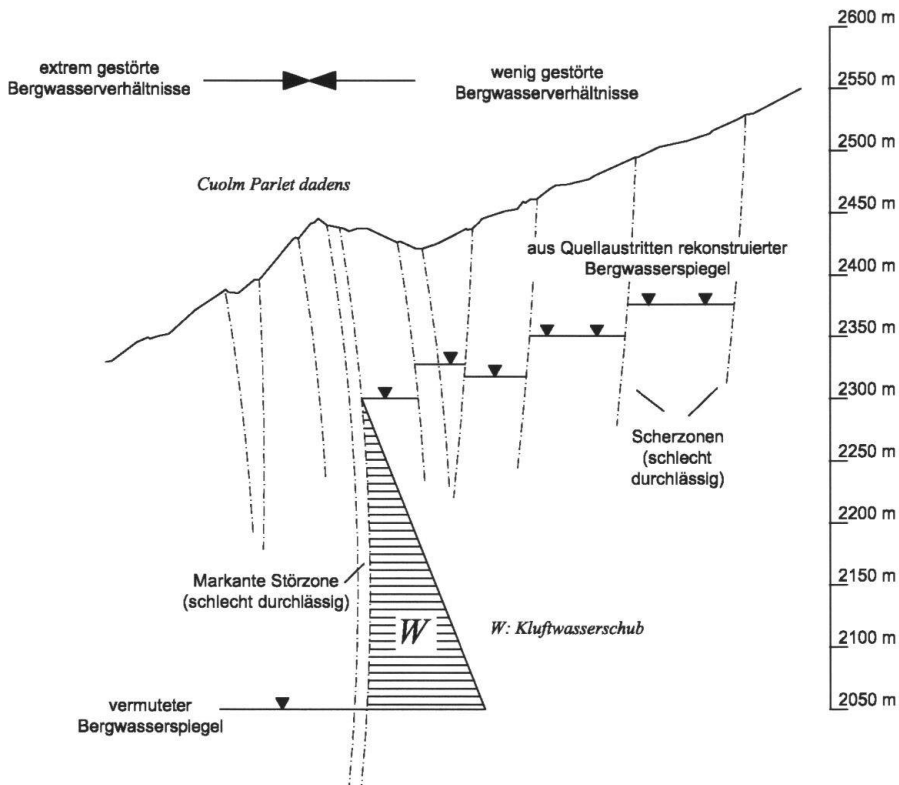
extrem gestörte Bergwasserverhältnisse

wenig gestörte Bergwasserverhältnisse

2600 m
2550 m
2500 m
2450 m
2400 m
2350 m
2300 m
2250 m
2200 m
2150 m
2100 m
2050 m

Cuolm Parlet dadens

aus Quellaustritten rekonstruierter Bergwasserspiegel

Scherzonen (schlecht durchlässig)

Markante Störzone (schlecht durchlässig)

W

W: Kluftwasserschub

vermuteter Bergwasserspiegel